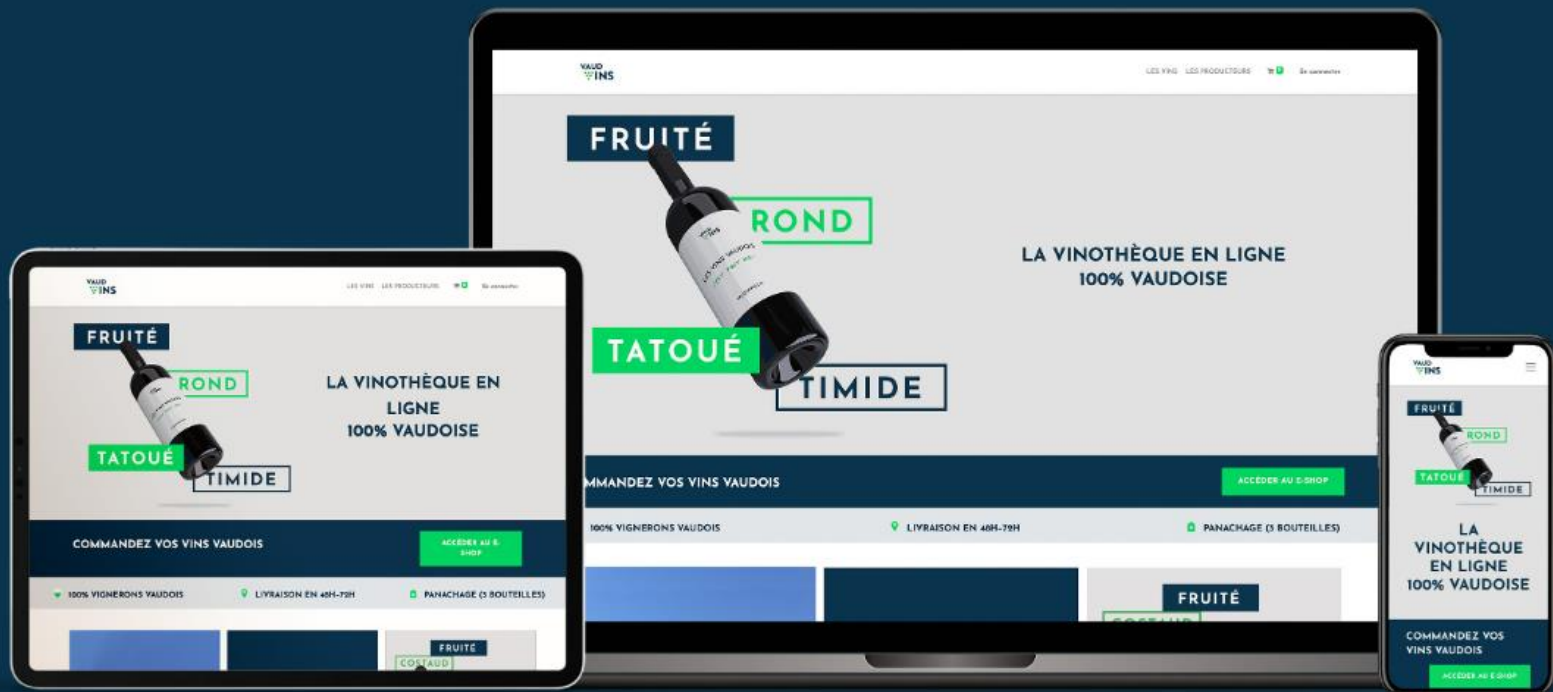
VAUD VINS

LES VINS LES PRODUCTEURS En connecter

FRUITÉ
ROND
TATOUÉ
TIMIDE

LA VINOTHÈQUE EN LIGNE 100% VAUDOISE

MMANDEZ VOS VINS VAUDOIS

ACCÉDER AU E-SHOP

100% VIGNERONS VAUDOIS
LIVRAISON EN 48H-72H
PANACHAGE (3 BOUTEILLES)

FRUITÉ

VAUD VINS

LES VINS LES PRODUCTEURS En connecter

FRUITÉ
ROND
TATOUÉ
TIMIDE

LA VINOTHÈQUE EN LIGNE 100% VAUDOISE

COMMANDEZ VOS VINS VAUDOIS

ACCÉDER AU E-SHOP

100% VIGNERONS VAUDOIS
LIVRAISON EN 48H-72H
PANACHAGE (3 BOUTEILLES)

FRUITÉ
COSTAUD

VAUD VINS

FRUITÉ
ROND
TATOUÉ
TIMIDE

LA VINOTHÈQUE EN LIGNE 100% VAUDOISE

COMMANDEZ VOS VINS VAUDOIS

ACCÉDER AU E-SHOP